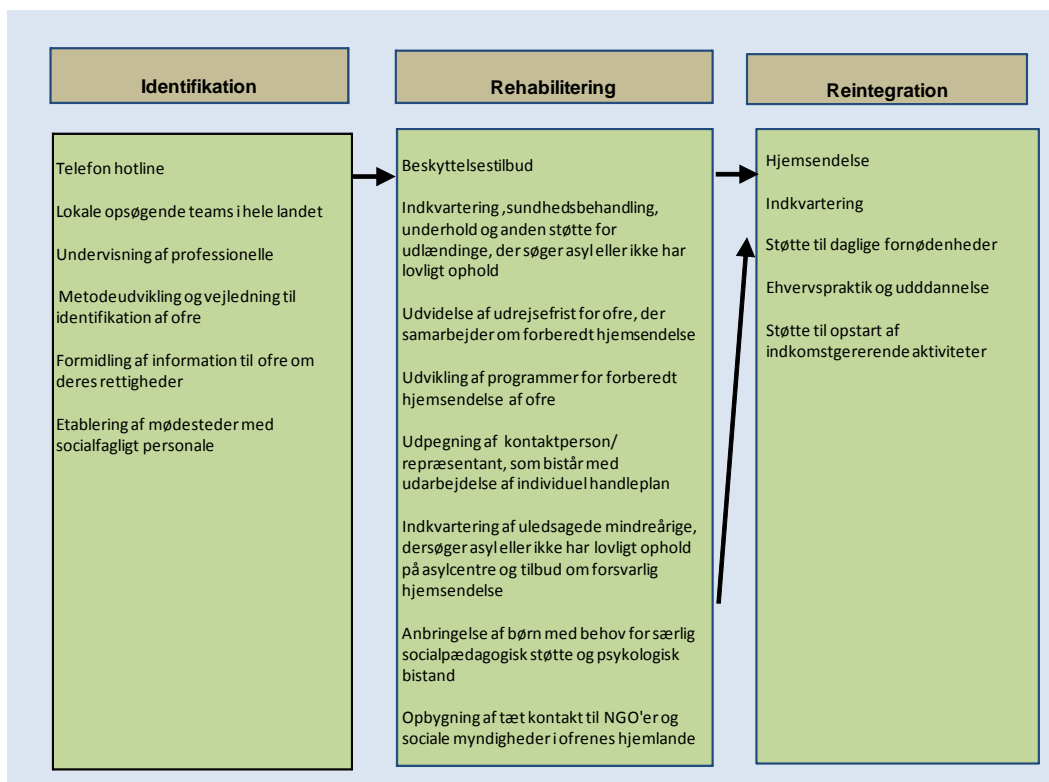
Identifikation

Telefon hotline

Lokale opsøgende teams i hele landet

Undervisning af professionelle

Metodeudvikling og vejledning til identifikation af ofre

Formidling af information til ofre om deres rettigheder

Etablering af mødesteder med socialfagligt personale

Rehabilitering

Beskyttelsestilbud

Indkvartering ,sundhedsbehandling, underhold og anden støtte for udlændinge, der søger asyl eller ikke har lovligt ophold

Udvidelse af udrejsefrist for ofre, der samarbejder om forberedt hjemsendelse

Udvikling af programmer for forberedt hjemsendelse af ofre

Udpegning af kontaktperson/ repræsentant, som bistår med udarbejdelse af individuel handleplan

Indkvartering af uledsagede mindreårige, dersøger asyl eller ikke har lovligt ophold på asylcentre og tilbud om forsvarlig hjemsendelse

Anbringelse af børn med behov for særlig socialpædagogisk støtte og psykologisk bistand

Opbygning af tæt kontakt til NGO'er og sociale myndigheder i ofrenes hjemlande

Reintegration

Hjemsendelse

Indkvartering

Støtte til daglige fornødenheder

Ehvervspraktik og udddannelse

Støtte til opstart af indkomstgererende aktiviteter